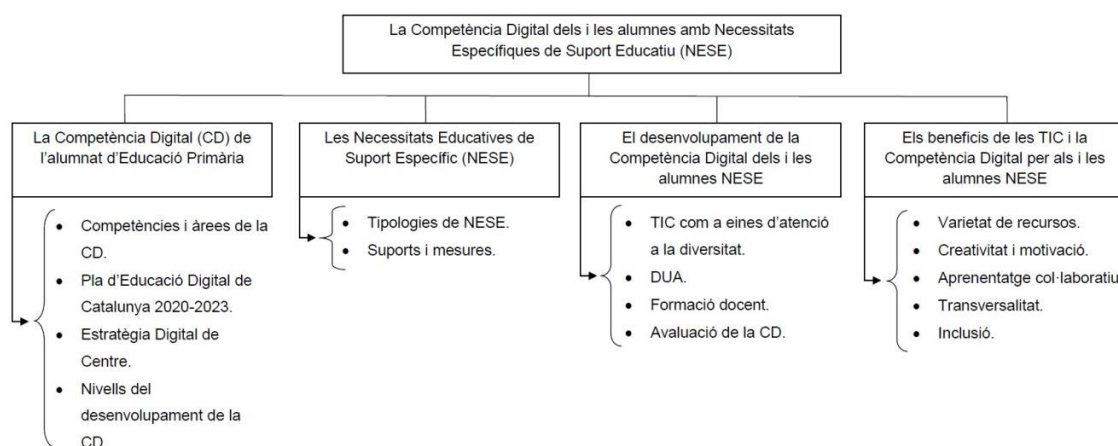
La Competència Digital dels i les alumnes amb Necessitats Específiques de Suport Educatiu (NESE)

La Competència Digital (CD) de l'alumnat d'Educació Primària

- Competències i àrees de la CD.
- Pla d'Educació Digital de Catalunya 2020-2023.
- Estratègia Digital de Centre.
- Nivells del desenvolupament de la CD.

Les Necessitats Educatives de Suport Específic (NESE)

- Tipologies de NESE.
- Suports i mesures.

El desenvolupament de la Competència Digital dels i les alumnes NESE

- TIC com a eines d'atenció a la diversitat.
- DUA.
- Formació docent.
- Avaluació de la CD.

Els beneficis de les TIC i la Competència Digital per als i les alumnes NESE

- Varietat de recursos.
- Creativitat i motivació.
- Aprenentatge col·laboratiu
- Transversalitat.
- Inclusió.